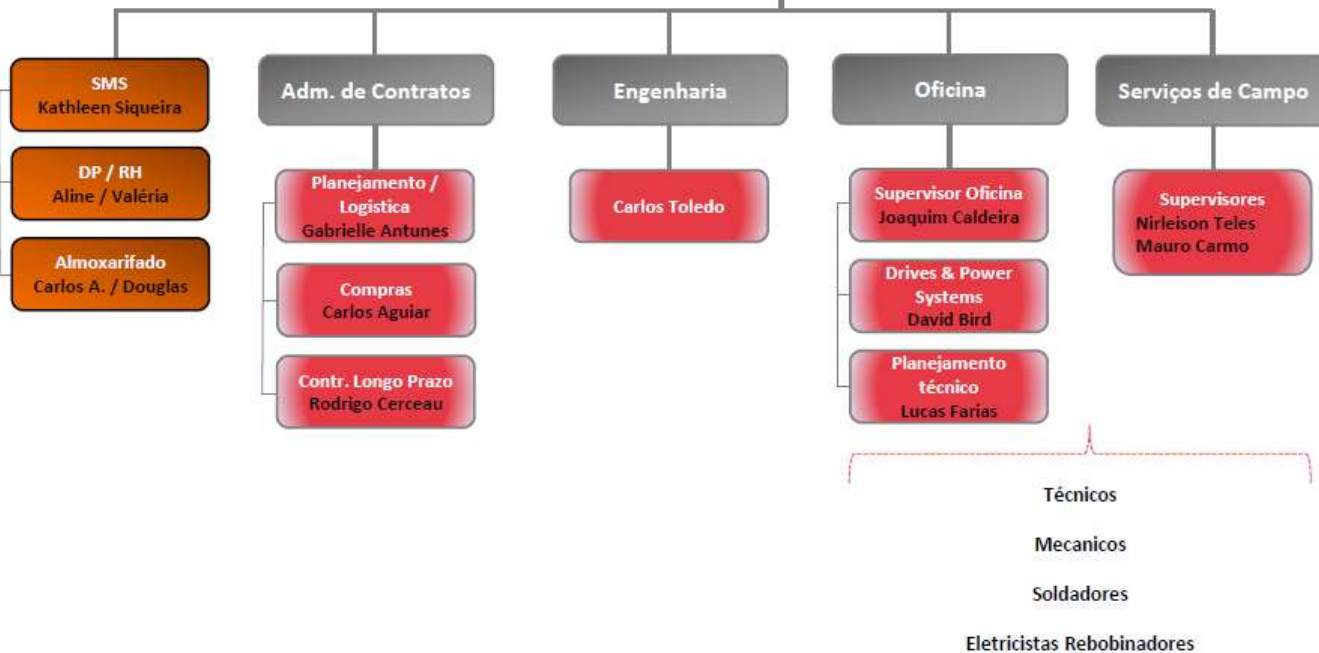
SMS
Kathleen Siqueira

DP / RH
Aline / Valéria

Almoxarifado
Carlos A. / Douglas

Adm. de Contratos

Planejamento / Logistica
Gabrielle Antunes

Compras
Carlos Aguiar

Contr. Longo Prazo
Rodrigo Cerceau

Engenharia

Carlos Toledo

Oficina

Supervisor Oficina
Joaquim Caldeira

Drives & Power Systems
David Bird

Planejamento técnico
Lucas Farias

Serviços de Campo

Supervisores
Nirleison Teles
Mauro Carmo

Técnicos

Mecanicos

Soldadores

Eletricistas Rebobinadores